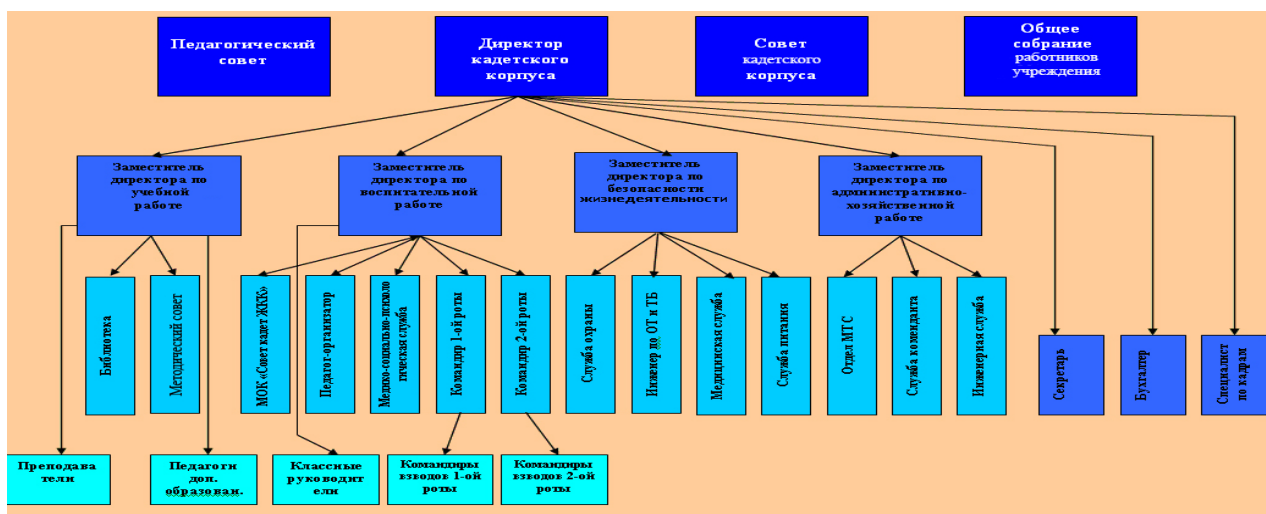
Педагогический совет

Директор кадетского корпуса

Совет кадетского корпуса

Общее собрание работников учреждения

Заместитель директора по учебной работе

Заместитель директора по воспитательной работе

Заместитель директора по безопасности жизнедеятельности

Заместитель директора по административно-хозяйственной работе

Библиотека

Методический совет

МОК «Совет кадет ЖКК»

Педагог-организатор

Медико-социально-психологическая служба

Командир 1-ой роты

Командир 2-ой роты

Служба охраны

Инженер по ОТ и ТБ

Медицинская служба

Служба питания

Отдел МТС

Служба коменданта

Инженерная служба

Секретарь

Бухгалтер

Специалист по кадрам

Преподаватели

Педагоги доп. образован.

Классные руководители

Командиры взводов 1-ой роты

Командиры взводов 2-ой роты